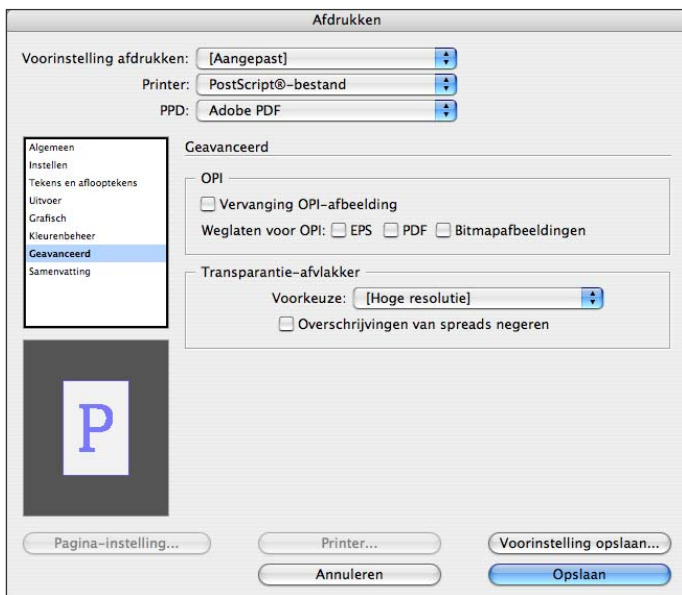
Afdrukken

Voorinstelling afdrukken: [Aangepast]

Printer: PostScript®-bestand

PPD: Adobe PDF

Algemeen
Instellen
Tekens en aflooptekens
Uitvoer
Grafisch
Kleurenbeheer
Geavanceerd
Samenvatting

Geavanceerd

OPI

Vervanging OPI-afbeelding

Weglaten voor OPI: EPS PDF Bitmapafbeeldingen

Transparantie-afvlakker

Voorkeuze: [Hoge resolutie]

Overschrijvingen van spreads negeren

P

Pagina-instelling...

Printer...

Voorinstelling opslaan...

Annuleren

Opslaan